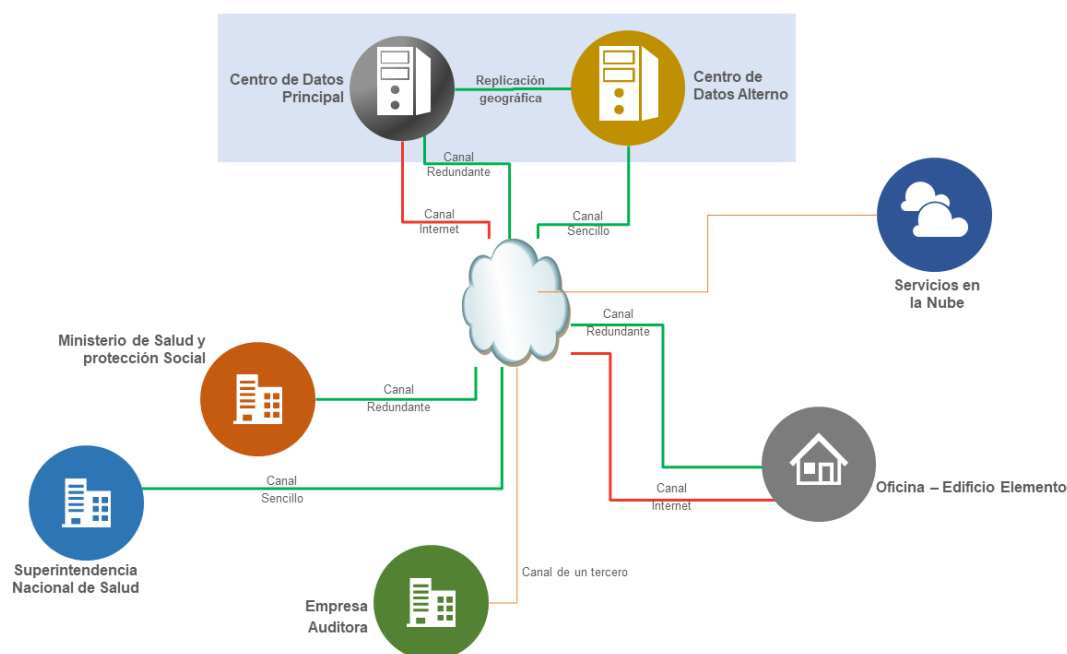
Centro de Datos Principal

Replicación geográfica

Centro de Datos Alterno

Canal Redundante

Canal Internet

Canal Sencillo

Servicios en la Nube

Canal Redundante

Ministerio de Salud y protección Social

Canal Redundante

Canal Sencillo

Canal Internet

Oficina – Edificio Elemento

Superintendencia Nacional de Salud

Canal de un tercero

Empresa Auditora